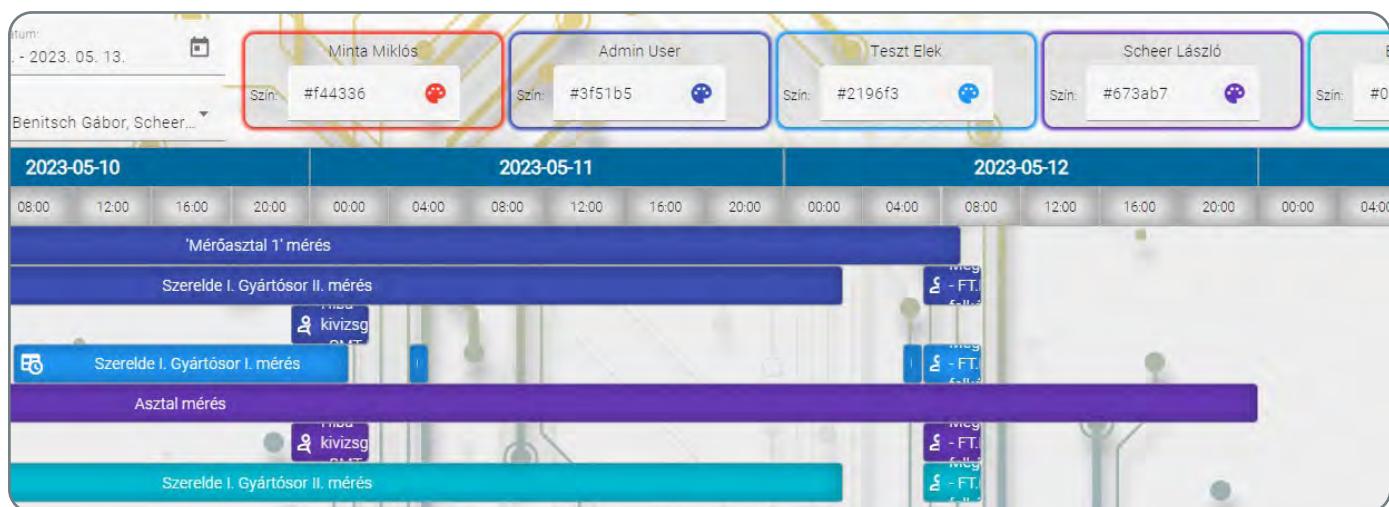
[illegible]tum:
. - 2023. 05. 13.

Benitsch Gábor, Scheer...

Minta Miklós
Szín: #f44336

Admin User
Szín: #3f51b5

Teszt Elek
Szín: #2196f3

Scheer László
Szín: #673ab7

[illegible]
Szín: #0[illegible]

2023-05-10
2023-05-11
2023-05-12

08:00 12:00 16:00 20:00 00:00 04:00 08:00 12:00 16:00 20:00 00:00 04:00 08:00 12:00 16:00 20:00 00:00 04:00

'Mérőasztal 1' mérés

Szerelde I. Gyártósor II. mérés

- FT.

kivizsg

Szerelde I. Gyártósor I. mérés

- FT.

Asztal mérés

kivizsg

- FT.

Szerelde I. Gyártósor II. mérés

- FT.